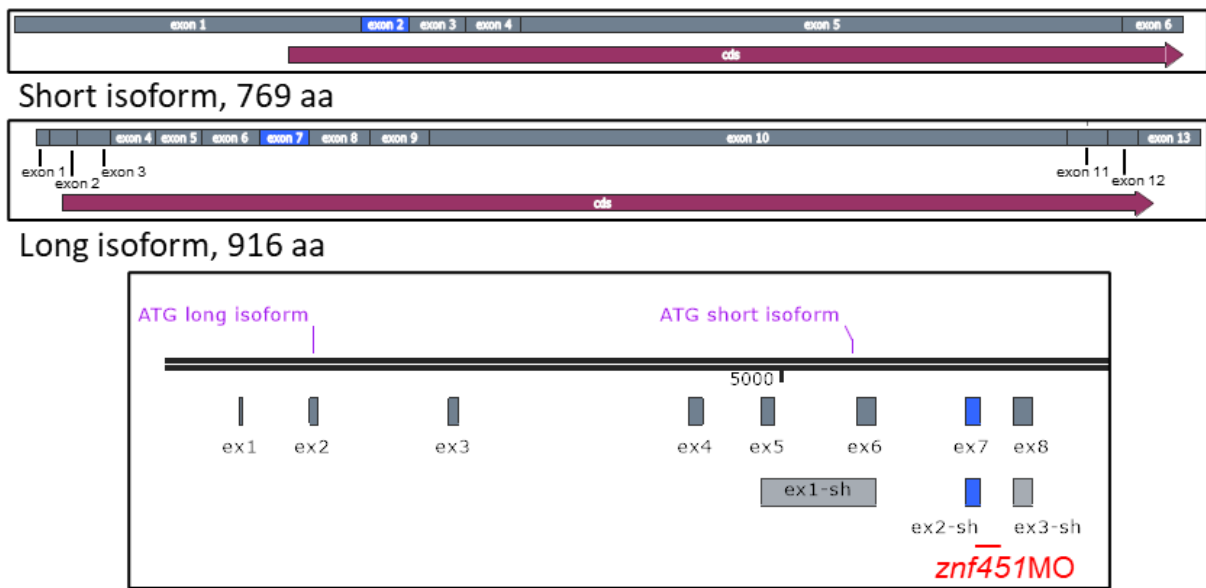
exon 1 exon 2 exon 3 exon 4 exon 5 exon 6
cds

Short isoform, 769 aa

exon 4 exon 5 exon 6 exon 7 exon 8 exon 9 exon 10 exon 13
exon 1 exon 2 exon 3 exon 11 exon 12
cds

Long isoform, 916 aa

ATG long isoform
ATG short isoform
5000
ex1 ex2 ex3 ex4 ex5 ex6 ex7 ex8
ex1-sh
ex2-sh ex3-sh
znf451MO